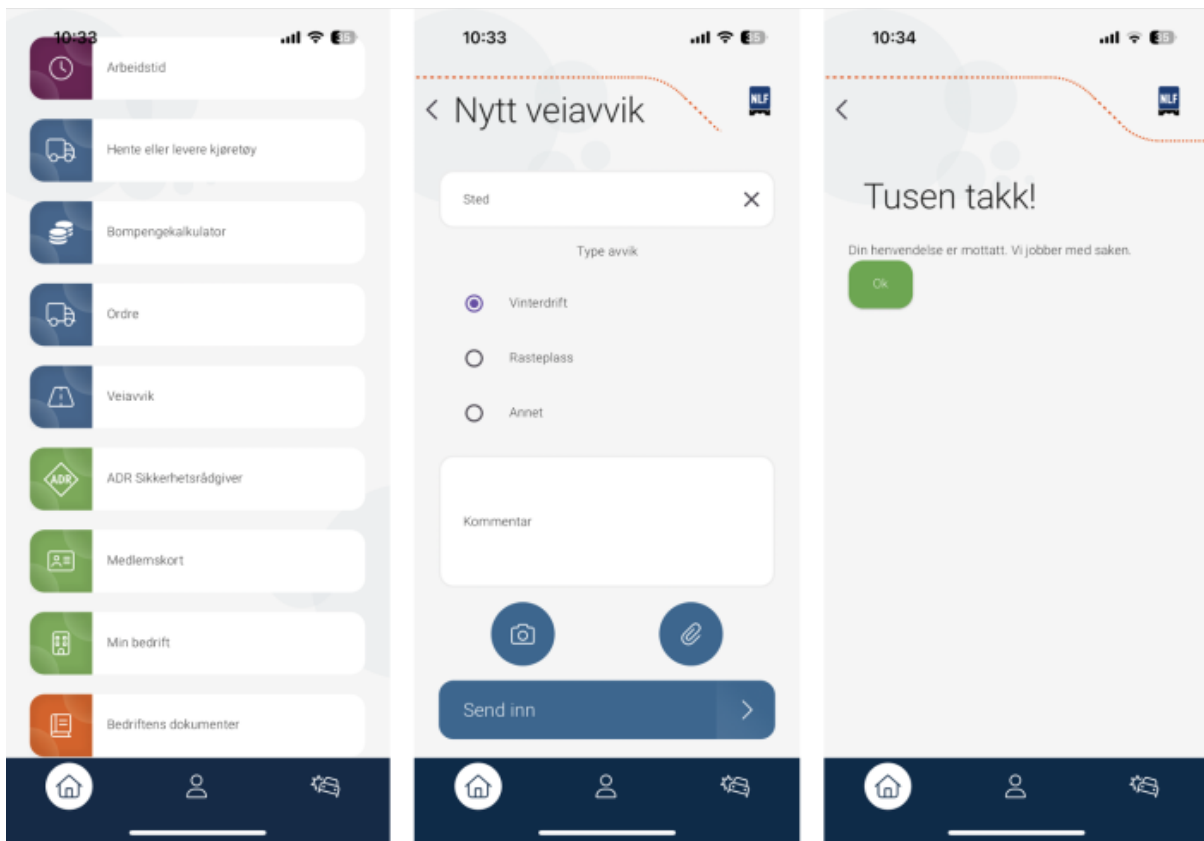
10:33

Arbeidstid

Hente eller levere kjøretøy

Bompengekalkulator

Ordre

Veiavvik

ADR

ADR Sikkerhetsrådgiver

Medlemskort

Min bedrift

Bedriftens dokumenter

10:33

< Nytt veiavvik

NLF

Sted

Type avvik

Vinterdrift

Rasteplass

Annet

Kommentar

Send inn

10:34

<

NLF

Tusen takk!

Din henvendelse er mottatt. Vi jobber med saken.

Ok